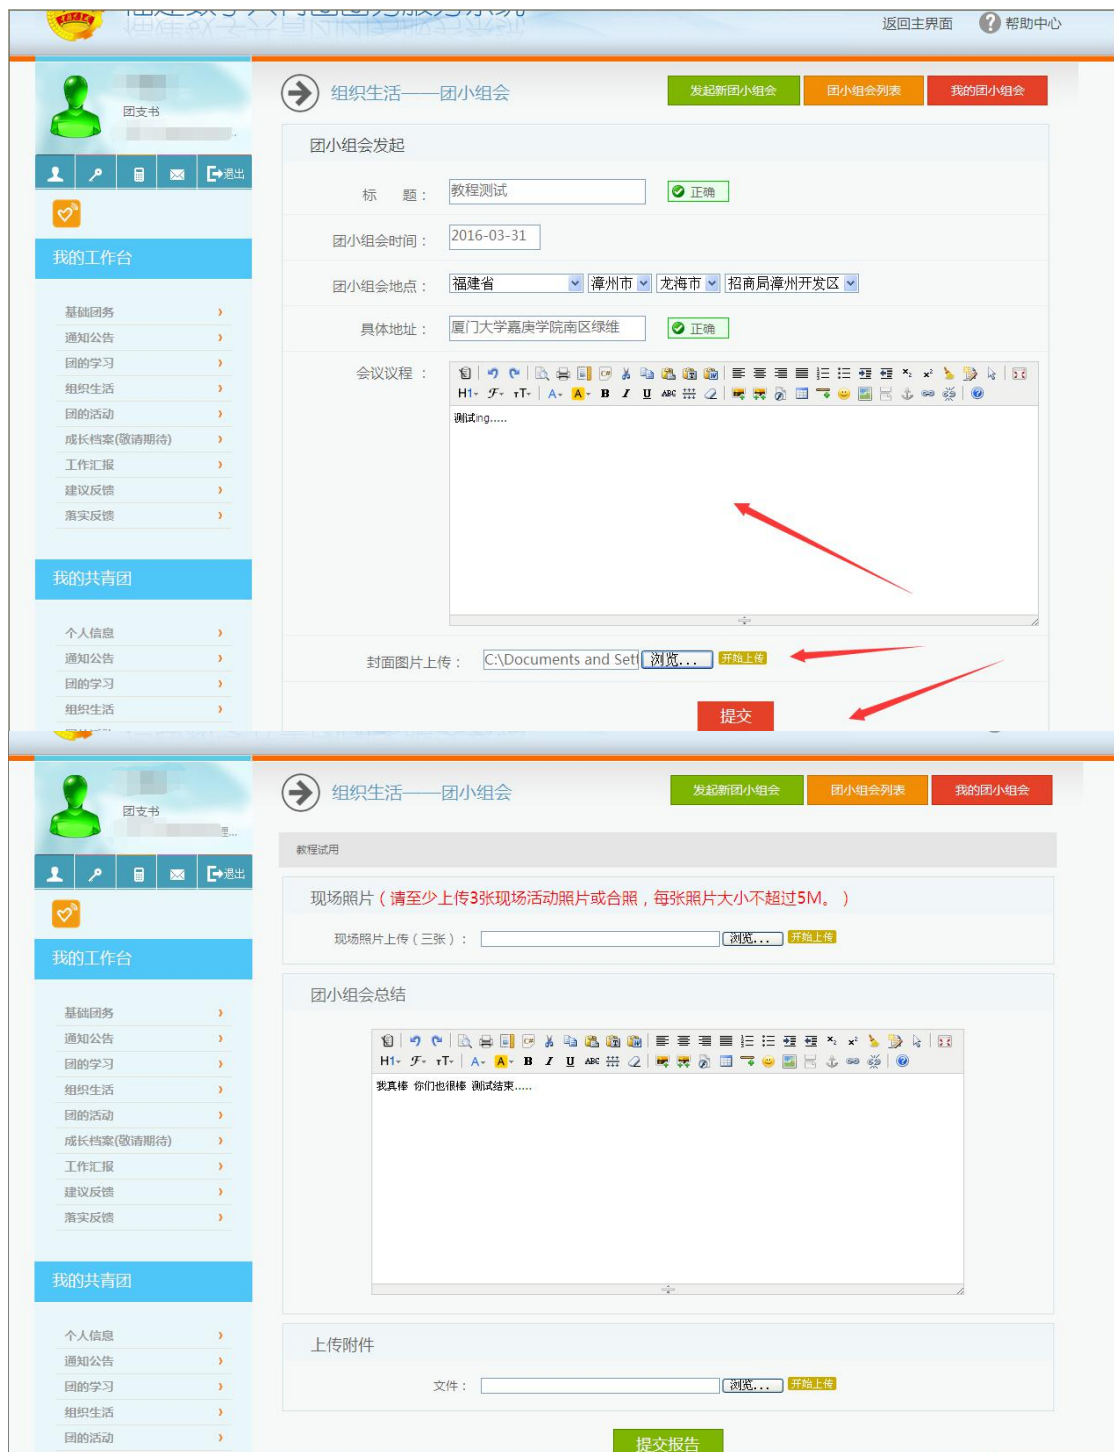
返回主界面 帮助中心

团支书

退出

我的工作台

基础团务 ›
通知公告 ›
团的学习 ›
组织生活 ›
团的活动 ›
成长档案(敬请期待) ›
工作汇报 ›
建议反馈 ›
落实反馈 ›

我的共青团

个人信息 ›
通知公告 ›
团的学习 ›
组织生活 ›

组织生活——团小组会

发起新团小组会 团小组会列表 我的团小组会

团小组会发起

标题： 教程测试 正确

团小组会时间： 2016-03-31

团小组会地点： 福建省 漳州市 龙海市 招商局漳州开发区

具体地址： 厦门大学嘉庚学院南区绿维 正确

会议议程：

H1 B I U

测试ing.....

封面图片上传： C:\Documents and Setl 浏览... 开始上传

提交

团支书

退出

我的工作台

基础团务 ›
通知公告 ›
团的学习 ›
组织生活 ›
团的活动 ›
成长档案(敬请期待) ›
工作汇报 ›
建议反馈 ›
落实反馈 ›

我的共青团

个人信息 ›
通知公告 ›
团的学习 ›
组织生活 ›
团的活动 ›

组织生活——团小组会

发起新团小组会 团小组会列表 我的团小组会

教程试用

现场照片（请至少上传3张现场活动照片或合照，每张照片大小不超过5M。）

现场照片上传（三张）： 浏览... 开始上传

团小组会总结

H1 B I U

我真棒 你们也很棒 测试结束.....

上传附件

文件： 浏览... 开始上传

提交报告